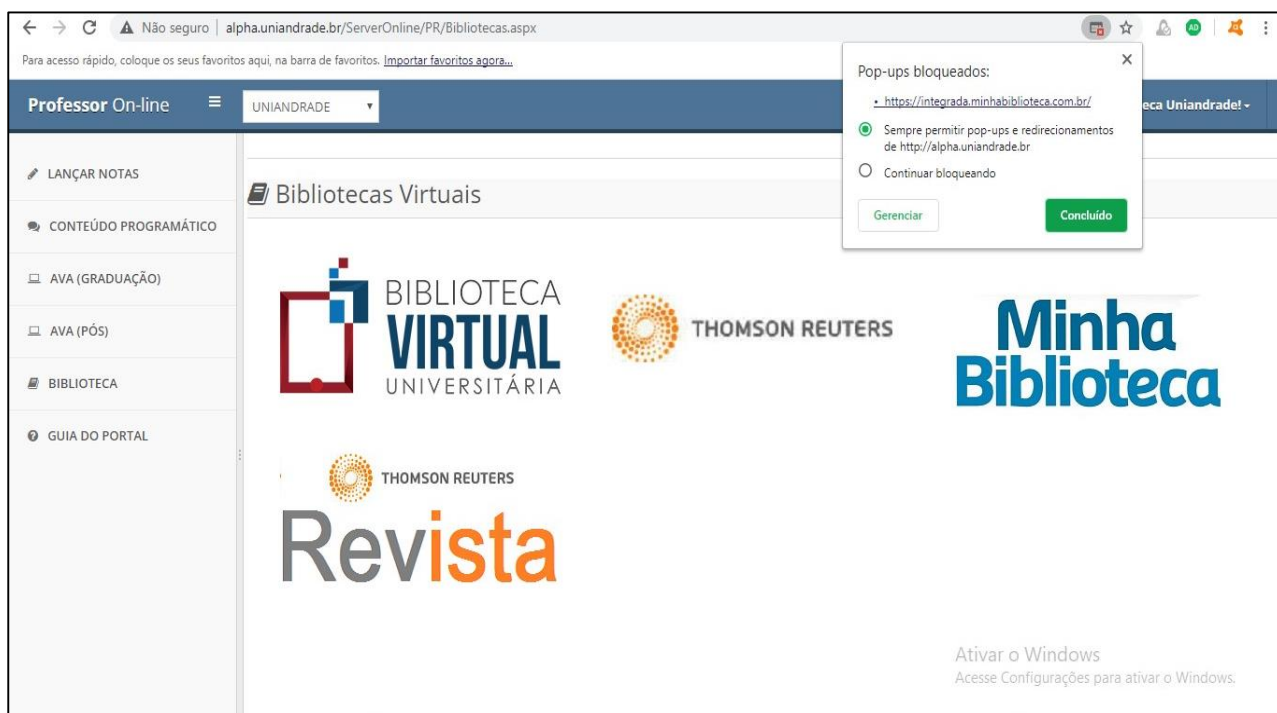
Não seguro | alpha.uniandrade.br/ServerOnline/PR/Bibliotecas.aspx

Para acesso rápido, coloque os seus favoritos aqui, na barra de favoritos. Importar favoritos agora...

Professor On-line

UNIANDRADE

eca Uniandrade!

Pop-ups bloqueados:

• https://integrada.minhabiblioteca.com.br/

Sempre permitir pop-ups e redirecionamentos de http://alpha.uniandrade.br

Continuar bloqueando

Gerenciar

Concluído

LANÇAR NOTAS

CONTEÚDO PROGRAMÁTICO

AVA (GRADUAÇÃO)

AVA (PÓS)

BIBLIOTECA

GUIA DO PORTAL

Bibliotecas Virtuais

BIBLIOTECA VIRTUAL UNIVERSITÁRIA

THOMSON REUTERS

Minha Biblioteca

THOMSON REUTERS

Revista

Ativar o Windows
Acesse Configurações para ativar o Windows.